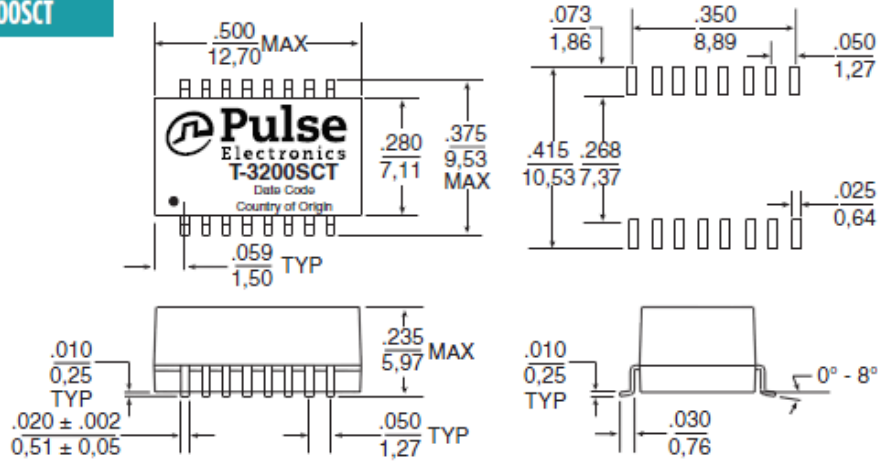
00SCT

$\frac{.500}{12,70}$ MAX

Pulse
Electronics
T-3200SCT
Date Code
Country of Origin

$\frac{.280}{7,11}$

$\frac{.375}{9,53}$ MAX

$\frac{.059}{1,50}$ TYP

$\frac{.073}{1,86}$

$\frac{.350}{8,89}$

$\frac{.050}{1,27}$

$\frac{.415}{10,53}$

$\frac{.268}{7,37}$

$\frac{.025}{0,64}$

$\frac{.010}{0,25}$ TYP

$\frac{.235}{5,97}$ MAX

$.020 \pm .002$
$0,51 \pm 0,05$

$\frac{.050}{1,27}$ TYP

$\frac{.010}{0,25}$ TYP

0° - 8°

$\frac{.030}{0,76}$